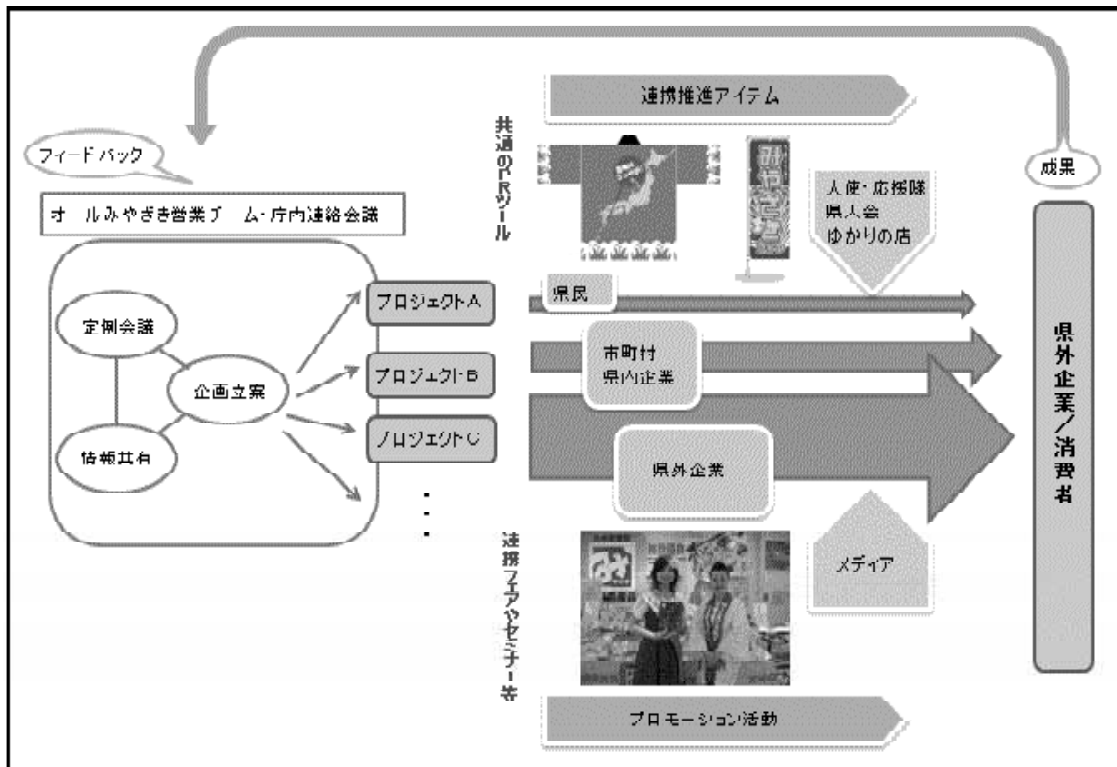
連携推進アイテム

フィードバック

成果

共通のPRツール

オールみやぎ営業チーム・庁内連絡会議

大使・応援隊
県人会
ゆかりの店

定例会議

企画立案

情報共有

プロジェクトA

プロジェクトB

プロジェクトC

・
・
・

県民

市町村
県内企業

県外企業

メディア

県外企業/消費者

連携フェアやセミナー等

プロモーション活動